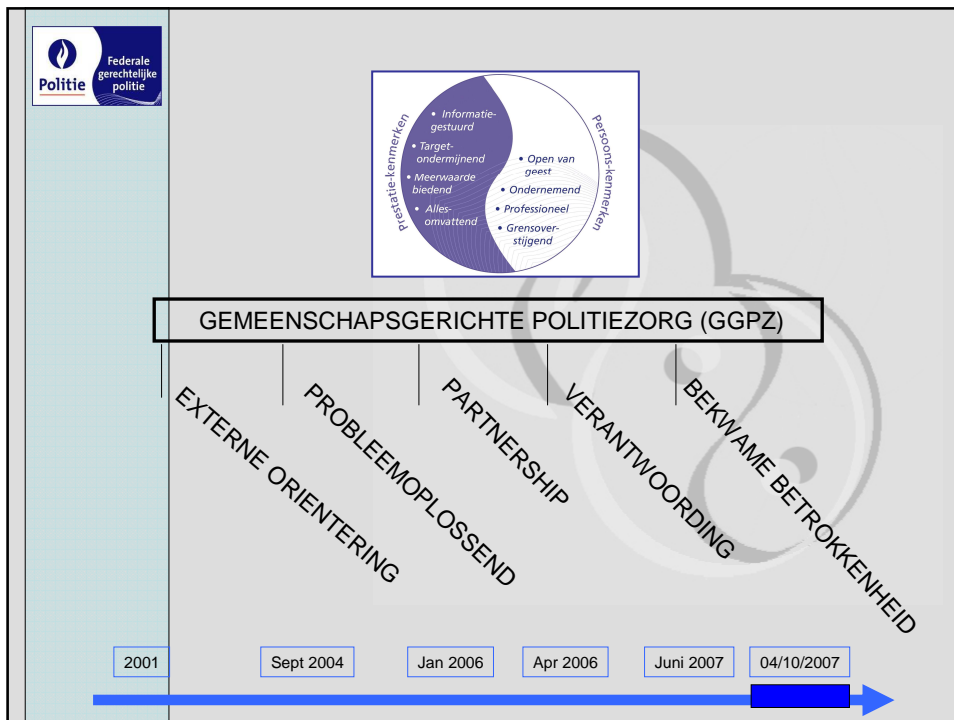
Politie
Federale gerechtelijke politie

Prestatie-kenmerken
• Informatiegestuurd
• Targetondermijnend
• Meerwaarde biedend
• Allesomvattend

Persoons-kenmerken
• Open van geest
• Ondernemend
• Professioneel
• Grensoverstijgend

GEMEENSCHAPSGERICHTE POLITIEZORG (GGPZ)

EXTERNE ORIENTERING
PROBLEEMOPLOSSEND
PARTNERSHIP
VERANTWOORDING
BEKWAME BETROKKENHEID

2001
Sept 2004
Jan 2006
Apr 2006
Juni 2007
04/10/2007